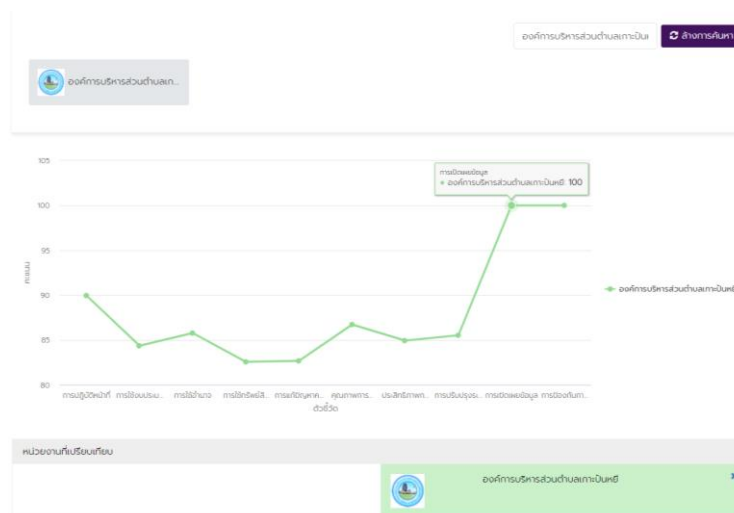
องค์การบริหารส่วนตำบลเกาะปันเ

ล้างการค้นหา

องค์การบริหารส่วนตำบลเก...

105
100
95
90
85
80

คะแนน

การเปิดเผยข้อมูล
● องค์การบริหารส่วนตำบลเกาะปันหยี: 100

การปฏิบัติหน้าที่ การใช้งบประม... การใช้อำนาจ การใช้ทรัพย์สิ... การแก้ไขทุจริต คุณภาพการ... ประสิทธิภาพก... การปรับปรุงระ... การเปิดเผยข้อมูล การป้องกันการ...

ตัวชี้วัด

องค์การบริหารส่วนตำบลเกาะปันหยี

หน่วยงานที่เปรียบเทียบ

องค์การบริหารส่วนตำบลเกาะปันหยี